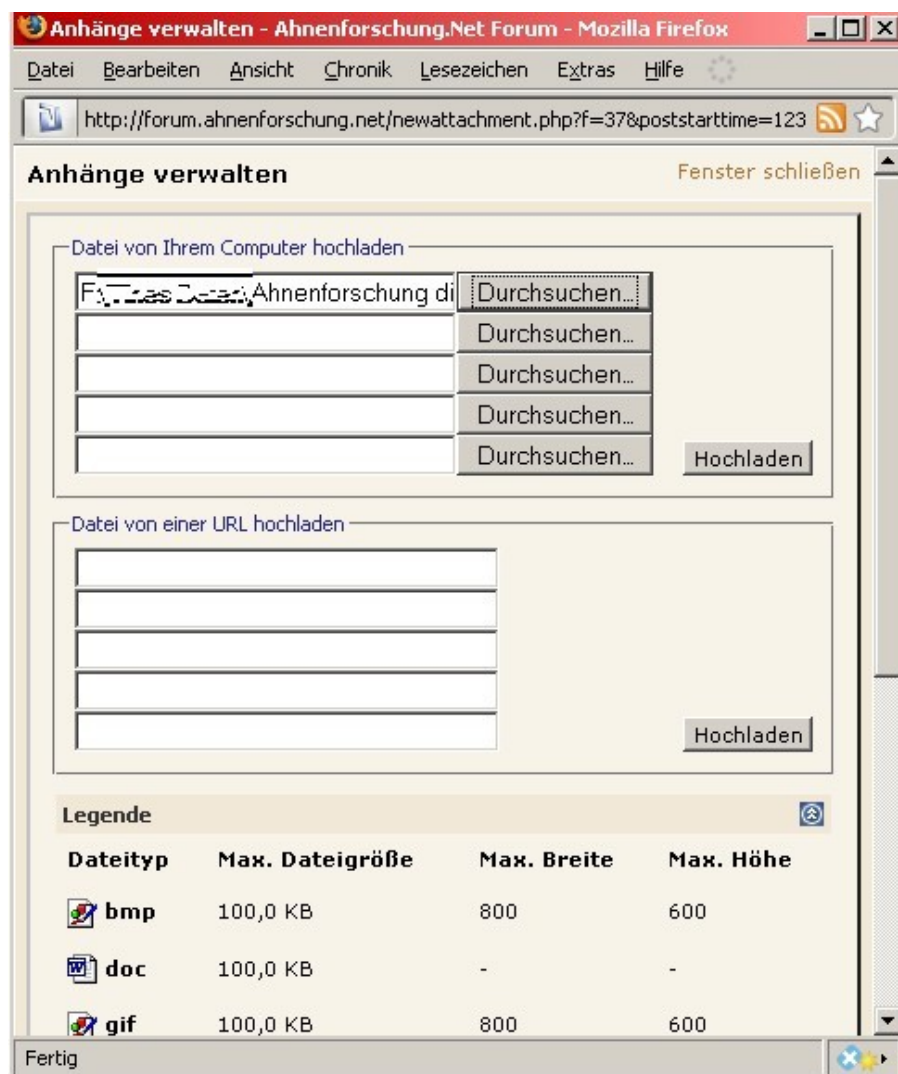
Anhänge verwalten - Ahnenforschung.Net Forum - Mozilla Firefox

Datei Bearbeiten Ansicht Chronik Lesezeichen Extras Hilfe

http://forum.ahnenforschung.net/newattachment.php?f=37&poststarttime=123

Anhänge verwalten

Fenster schließen

Datei von Ihrem Computer hochladen

F:\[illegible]\Ahnenforschung di Durchsuchen...

Durchsuchen...

Durchsuchen...

Durchsuchen...

Durchsuchen...

Hochladen

Datei von einer URL hochladen

Hochladen

Legende

| Dateityp | Max. Dateigröße | Max. Breite | Max. Höhe |
|---|---|---|---|
| bmp | 100,0 KB | 800 | 600 |
| doc | 100,0 KB | - | - |
| gif | 100,0 KB | 800 | 600 |

Fertig